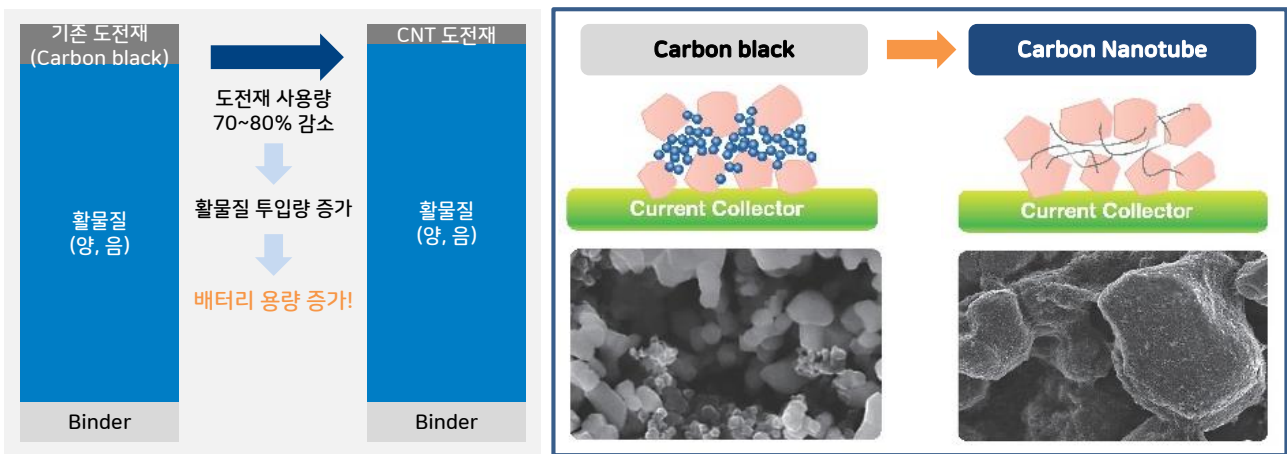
기존 도전재
(Carbon black)

활물질
(양, 음)

Binder

도전재 사용량
70~80% 감소

활물질 투입량 증가

배터리 용량 증가!

CNT 도전재

활물질
(양, 음)

Binder

Carbon black

Carbon Nanotube

Current Collector

Current Collector